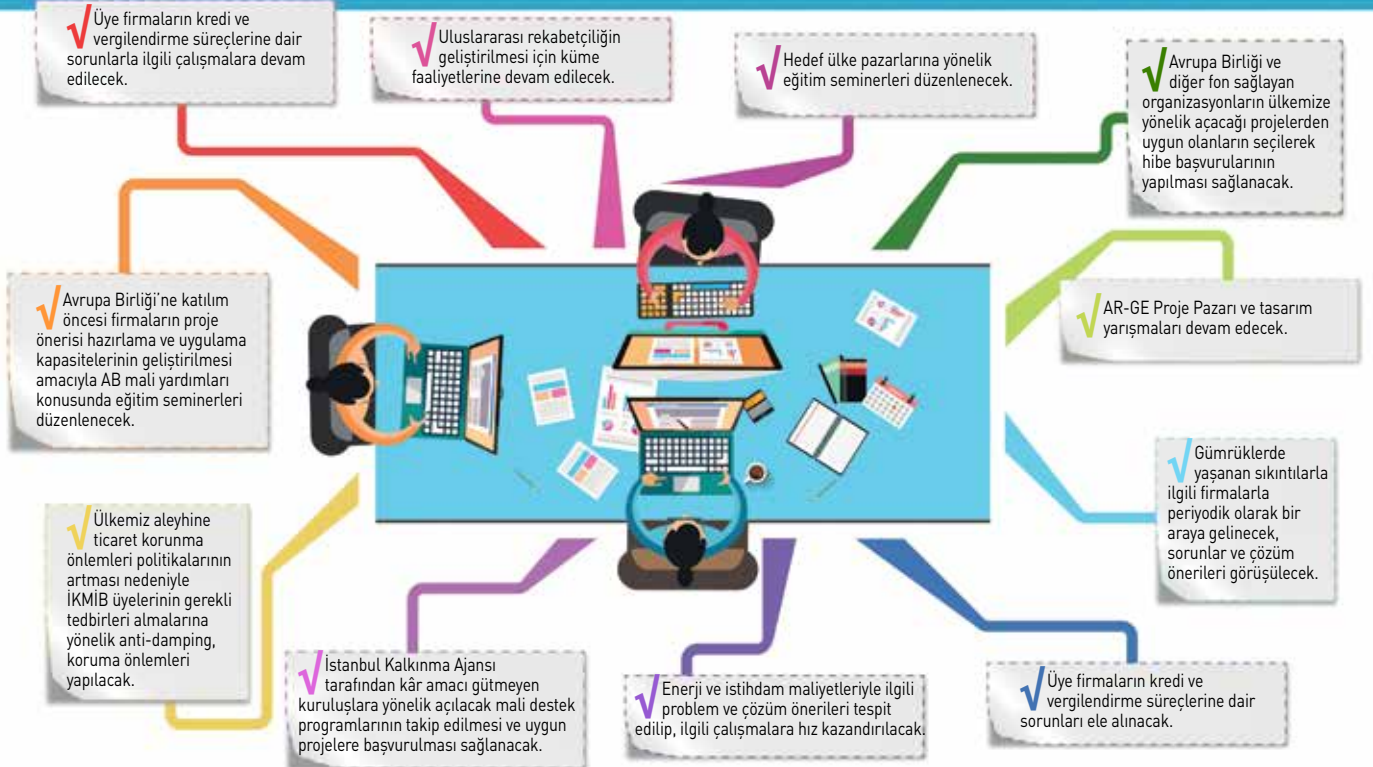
√Üye firmaların kredi ve vergilendirme süreçlerine dair sorunlarla ilgili çalışmalara devam edilecek.

√Uluslararası rekabetçiliğin geliştirilmesi için küme faaliyetlerine devam edilecek.

√Hedef ülke pazarlarına yönelik eğitim seminerleri düzenlenecek.

√Avrupa Birliği ve diğer fon sağlayan organizasyonların ülkemize yönelik açacağı projelerden uygun olanların seçilerek hibe başvurularının yapılması sağlanacak.

√Avrupa Birliği'ne katılım öncesi firmaların proje önerisi hazırlama ve uygulama kapasitelerinin geliştirilmesi amacıyla AB mali yardımları konusunda eğitim seminerleri düzenlenecek.

√AR-GE Proje Pazarı ve tasarım yarışmaları devam edecek.

√Gümrüklerde yaşanan sıkıntılarla ilgili firmalarla periyodik olarak bir araya gelinecek, sorunlar ve çözüm önerileri görüşülecek.

√Ülkemiz aleyhine ticaret korunma önlemleri politikalarının artması nedeniyle İKMİB üyelerinin gerekli tedbirleri almalarına yönelik anti-damping, koruma önlemleri yapılacak.

√İstanbul Kalkınma Ajansı tarafından kâr amacı gütmeyen kuruluşlara yönelik açılacak mali destek programlarının takip edilmesi ve uygun projelere başvurulması sağlanacak.

√Enerji ve istihdam maliyetleriyle ilgili problem ve çözüm önerileri tespit edilip, ilgili çalışmalara hız kazandırılacak.

√Üye firmaların kredi ve vergilendirme süreçlerine dair sorunları ele alınacak.